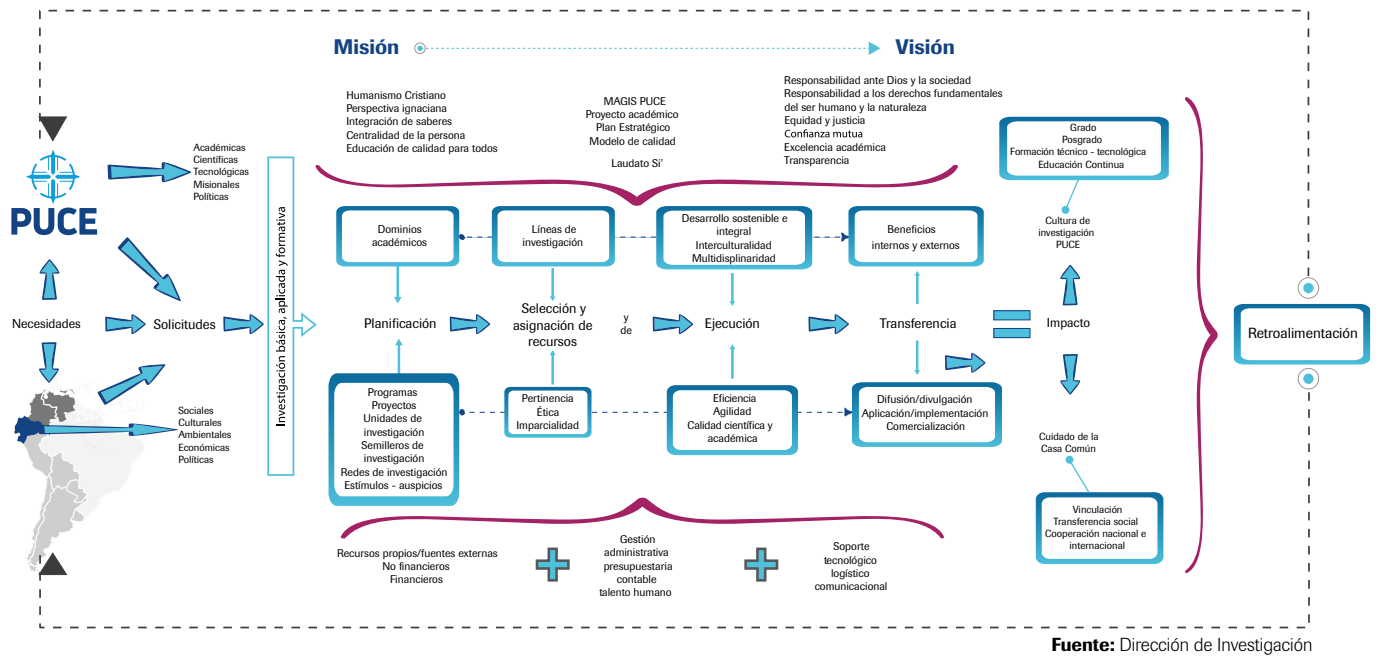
Misión

Visión

Humanismo Cristiano
Perspectiva ignaciana
Integración de saberes
Centralidad de la persona
Educación de calidad para todos

MAGIS PUCE
Proyecto académico
Plan Estratégico
Modelo de calidad

Laudato Si'

Responsabilidad ante Dios y la sociedad
Responsabilidad a los derechos fundamentales del ser humano y la naturaleza
Equidad y justicia
Confianza mutua
Excelencia académica
Transparencia

PUCE

Académicas
Científicas
Tecnológicas
Misionales
Políticas

Necesidades

Solicitudes

Sociales
Culturales
Ambientales
Económicas
Políticas

Investigación básica, aplicada y formativa

Dominios académicos

Líneas de investigación

Desarrollo sostenible e integral
Interculturalidad
Multidisciplinaridad

Beneficios internos y externos

Planificación

Selección y asignación de recursos

y
de

Ejecución

Transferencia

Impacto

Programas
Proyectos
Unidades de investigación
Semilleros de investigación
Redes de investigación
Estímulos - auspicios

Pertinencia
Ética
Imparcialidad

Eficiencia
Agilidad
Calidad científica y académica

Difusión/divulgación
Aplicación/implementación
Comercialización

Grado
Posgrado
Formación técnico - tecnológica
Educación Continua

Cultura de investigación PUCE

Cuidado de la Casa Común

Vinculación
Transferencia social
Cooperación nacional e internacional

Retroalimentación

Recursos propios/fuentes externas
No financieros
Financieros

Gestión
administrativa
presupuestaria
contable
talento humano

Soporte
tecnológico
logístico
comunicacional

Fuente: Dirección de Investigación